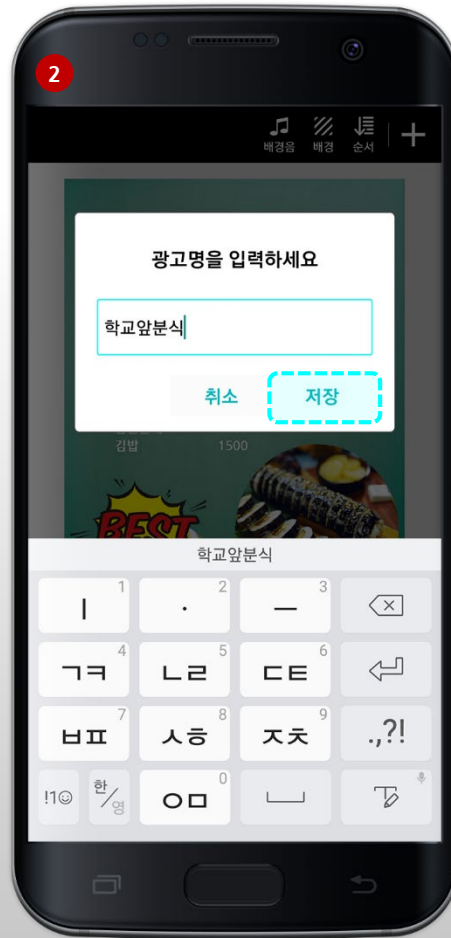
2

배경음 배경 순서 +

광고명을 입력하세요

학교앞분식

취소 저장

김밥 1500

BEST

학교앞분식

| 1 ㅣ | 2 · | 3 ㅡ | ⌫ |
|---|---|---|---|
| 4 ㄱㅋ | 5 ㄴㄹ | 6 ㄷㅌ | ↵ |
| 7 ㅂㅍ | 8 ㅅㅎ | 9 ㅈㅊ | .,?! |
| !1☺ | 한/영 | 0 ㅇㅁ | ␣ |